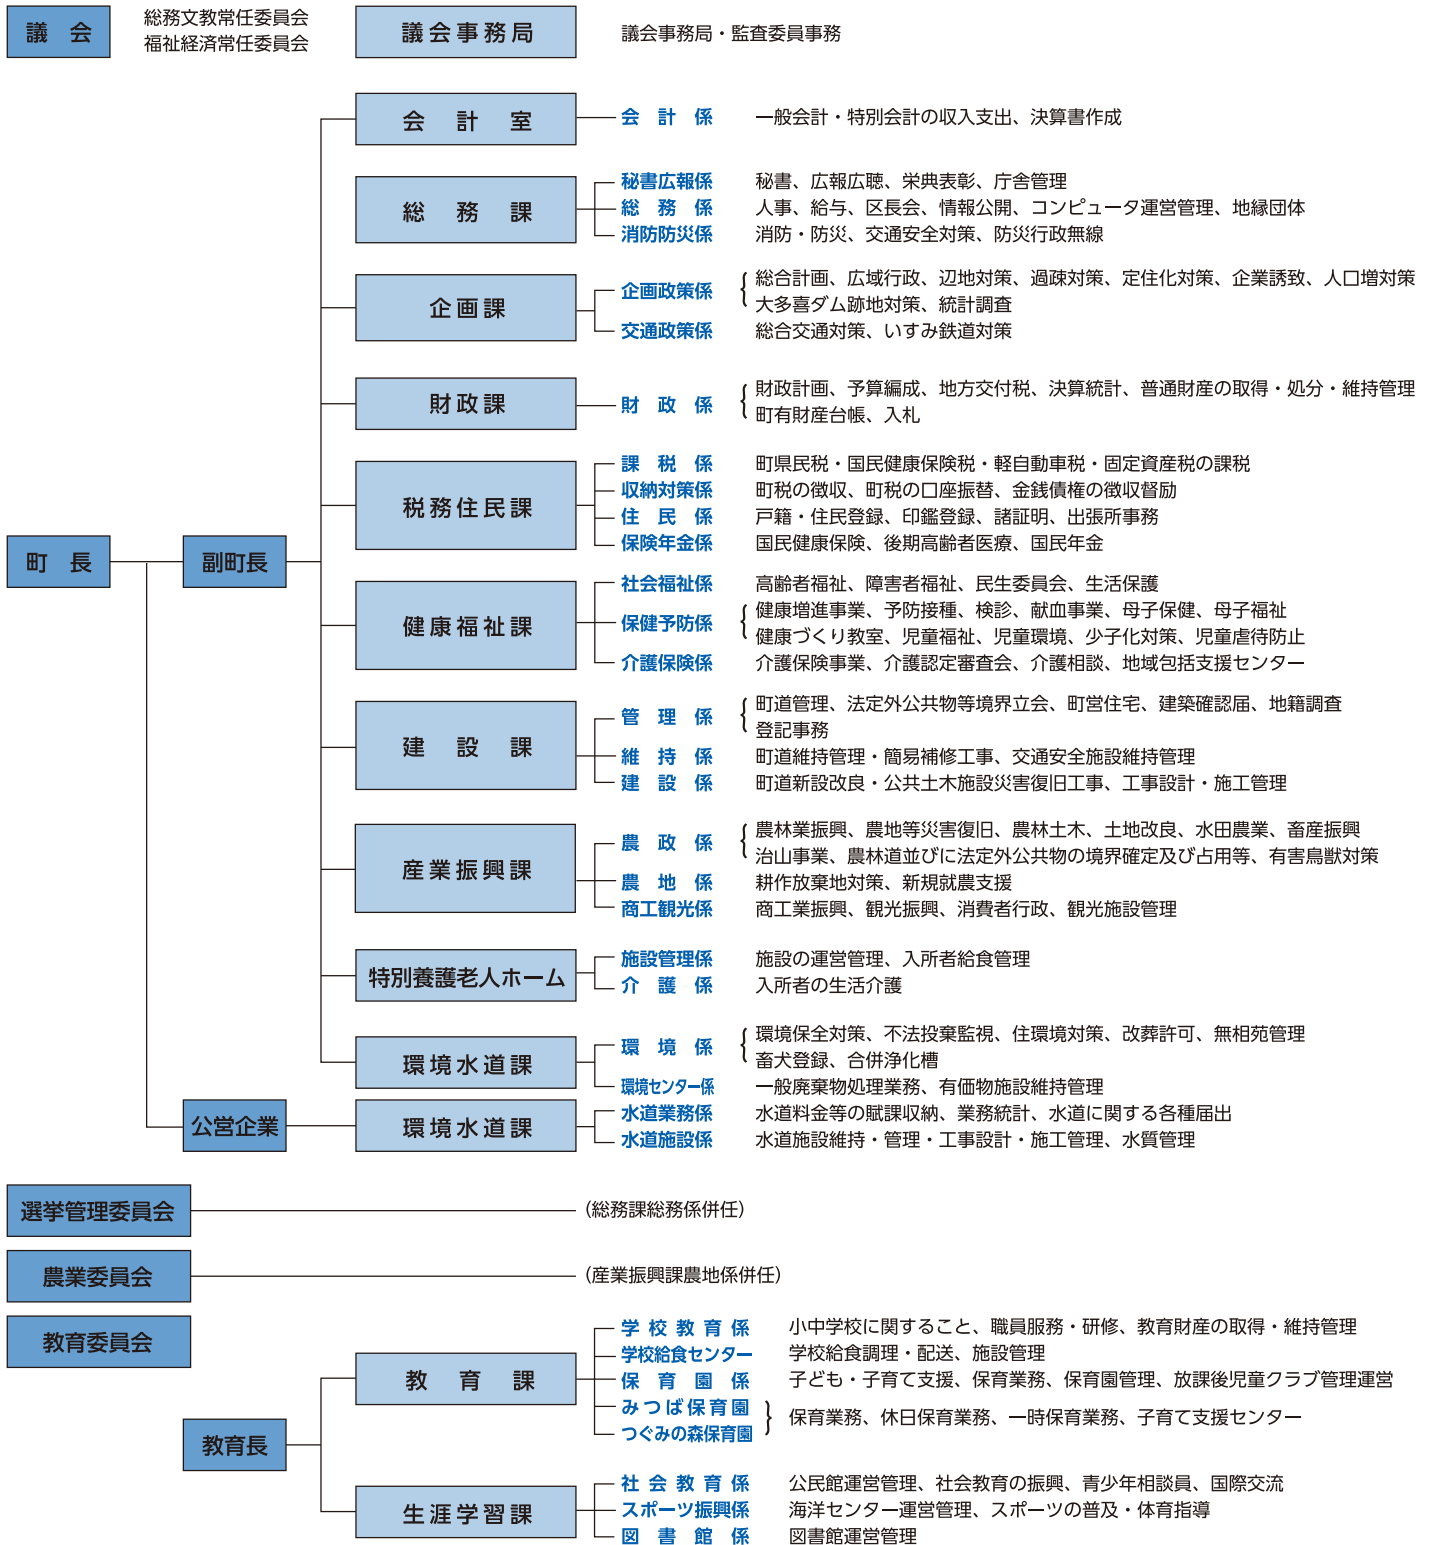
議　会

総務文教常任委員会
福祉経済常任委員会

議会事務局

議会事務局・監査委員事務

町　長

副町長

会　計　室
会　計　係　一般会計・特別会計の収入支出、決算書作成

総　務　課
秘書広報係　秘書、広報広聴、栄典表彰、庁舎管理
総　務　係　人事、給与、区長会、情報公開、コンピュータ運営管理、地縁団体
消防防災係　消防・防災、交通安全対策、防災行政無線

企画課
企画政策係　総合計画、広域行政、辺地対策、過疎対策、定住化対策、企業誘致、人口増対策
大多喜ダム跡地対策、統計調査
交通政策係　総合交通対策、いすみ鉄道対策

財政課
財　政　係　財政計画、予算編成、地方交付税、決算統計、普通財産の取得・処分・維持管理
町有財産台帳、入札

税務住民課
課　税　係　町県民税・国民健康保険税・軽自動車税・固定資産税の課税
収納対策係　町税の徴収、町税の口座振替、金銭債権の徴収督励
住　民　係　戸籍・住民登録、印鑑登録、諸証明、出張所事務
保険年金係　国民健康保険、後期高齢者医療、国民年金

健康福祉課
社会福祉係　高齢者福祉、障害者福祉、民生委員会、生活保護
保健予防係　健康増進事業、予防接種、検診、献血事業、母子保健、母子福祉
健康づくり教室、児童福祉、児童環境、少子化対策、児童虐待防止
介護保険係　介護保険事業、介護認定審査会、介護相談、地域包括支援センター

建　設　課
管　理　係　町道管理、法定外公共物等境界立会、町営住宅、建築確認届、地籍調査
登記事務
維　持　係　町道維持管理・簡易補修工事、交通安全施設維持管理
建　設　係　町道新設改良・公共土木施設災害復旧工事、工事設計・施工管理

産業振興課
農　政　係　農林業振興、農地等災害復旧、農林土木、土地改良、水田農業、畜産振興
治山事業、農林道並びに法定外公共物の境界確定及び占用等、有害鳥獣対策
農　地　係　耕作放棄地対策、新規就農支援
商工観光係　商工業振興、観光振興、消費者行政、観光施設管理

特別養護老人ホーム
施設管理係　施設の運営管理、入所者給食管理
介　護　係　入所者の生活介護

環境水道課
環　境　係　環境保全対策、不法投棄監視、住環境対策、改葬許可、無相苑管理
畜犬登録、合併浄化槽
環境センター係　一般廃棄物処理業務、有価物施設維持管理

公営企業

環境水道課
水道業務係　水道料金等の賦課収納、業務統計、水道に関する各種届出
水道施設係　水道施設維持・管理・工事設計・施工管理

選挙管理委員会　（総務課総務係併任）

農業委員会　（産業振興課農地係併任）

教育委員会

教育長

教　育　課
学校教育係　小中学校に関すること、職員服務・研修、教育財産の取得・維持管理
学校給食センター　学校給食調理・配送、施設管理
保　育　園　係　子ども・子育て支援、保育業務、保育園管理、放課後児童クラブ管理運営
みつば保育園
つぐみの森保育園　保育業務、休日保育業務、一時保育業務、子育て支援センター

生涯学習課
社会教育係　公民館運営管理、社会教育の振興、青少年相談員、国際交流
スポーツ振興係　海洋センター運営管理、スポーツの普及・体育指導
図　書　館　係　図書館運営管理